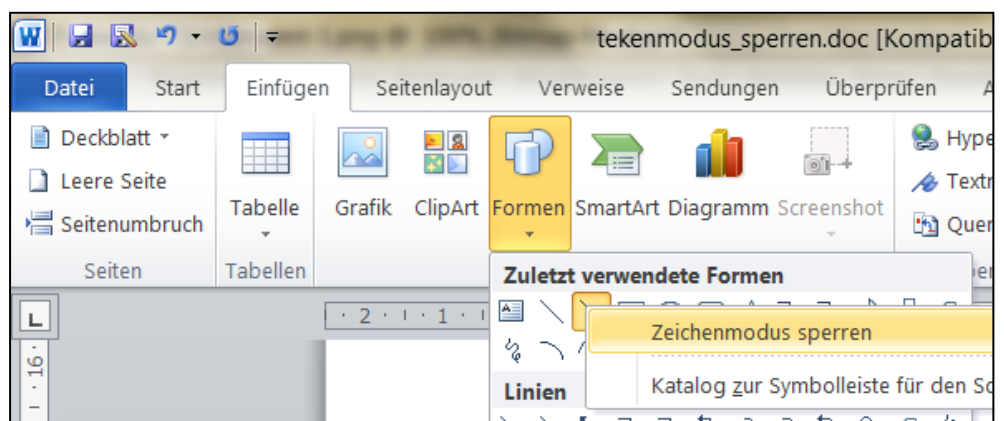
tekenmodus_sperren.doc [Kompatib

Datei Start Einfügen Seitenlayout Verweise Sendungen Überprüfen

Deckblatt
Leere Seite
Seitenumbruch
Seiten

Tabelle
Tabellen

Grafik ClipArt Formen SmartArt Diagramm Screenshot

Hype
Textr
Quer

Zuletzt verwendete Formen

Zeichenmodus sperren

Katalog zur Symbolleiste für den Sc

Linien

L

· 2 · | · 1 ·

· 16 ·